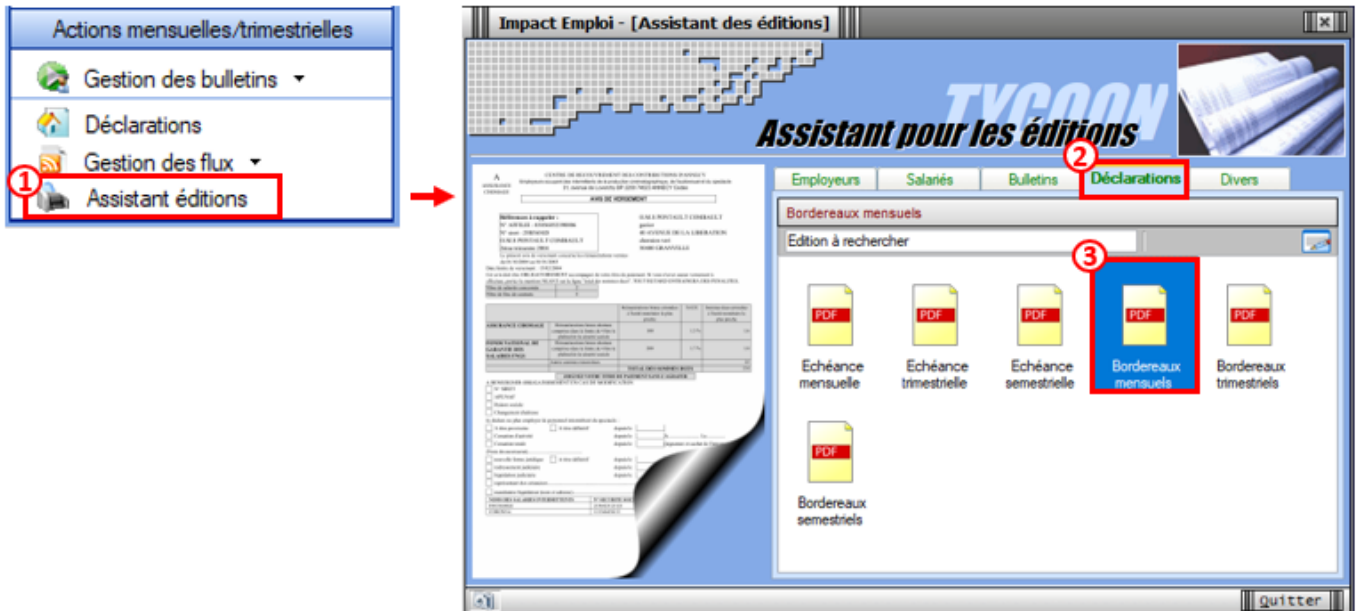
Actions mensuelles/trimestrielles

Gestion des bulletins ▾

Déclarations

Gestion des flux ▾

1 Assistant éditions

Impact Emploi - [Assistant des éditions]

TYCOON

Assistant pour les éditions

AVIS DE VERSEMENT

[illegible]

Employeurs | Salariés | Bulletins | 2 Déclarations | Divers

Bordereaux mensuels

Edition à rechercher

3

PDF Echéance mensuelle

PDF Echéance trimestrielle

PDF Echéance semestrielle

PDF Bordereaux mensuels

PDF Bordereaux trimestriels

PDF Bordereaux semestriels

Quitter